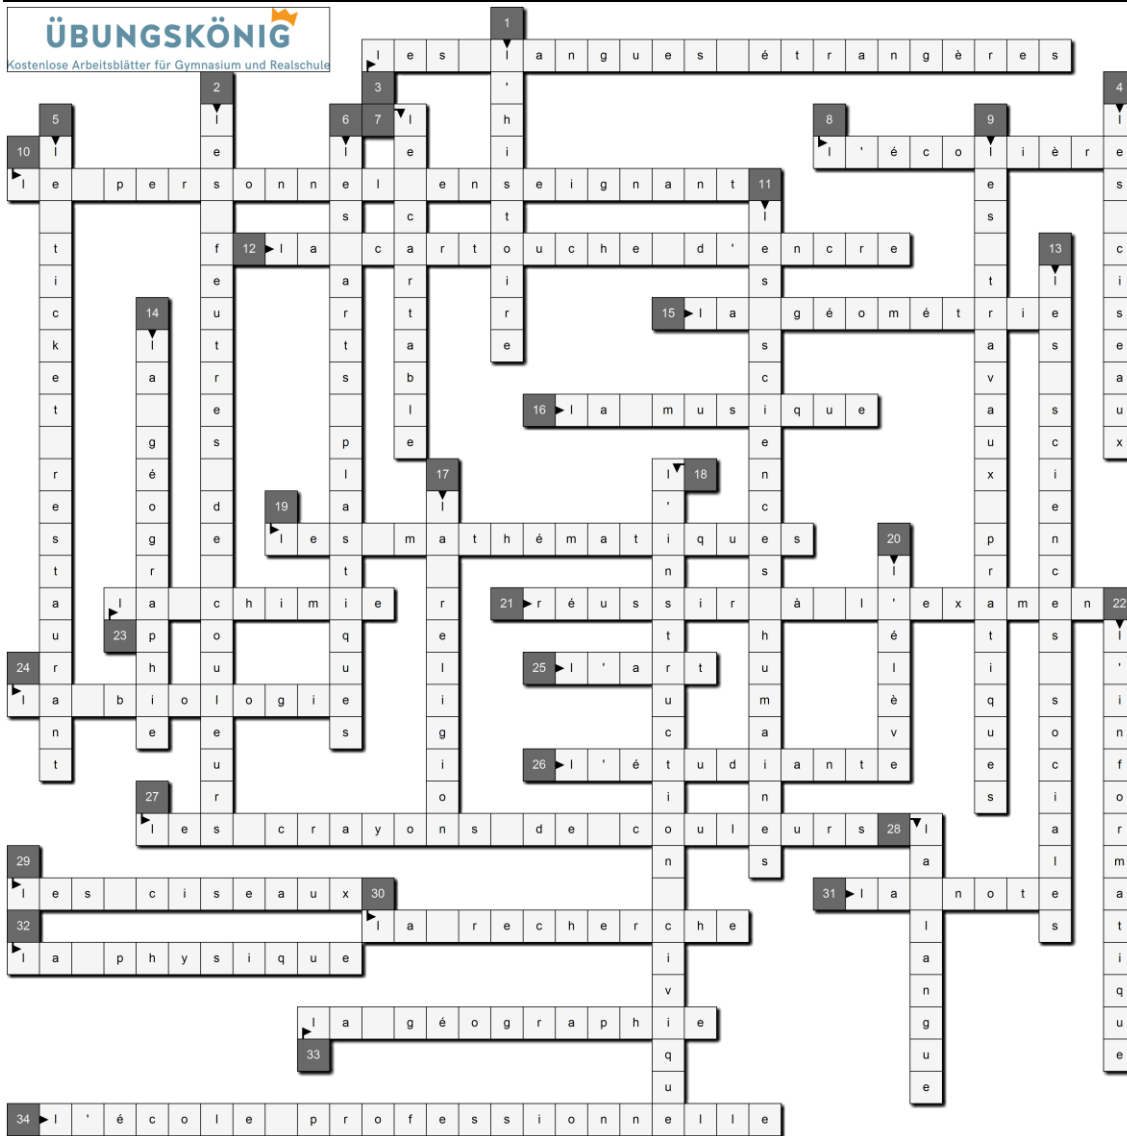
ÜBUNGSKÖNIG
Kostenlose Arbeitsblätter für Gymnasium und Realschule

1 les langues étrangères
2 les feutres de couleur
3 l'histoire
4 les cises ciseaux
5 le ticket restaurant
6 les arts plastiques
7 le cartable
8 l'écolière
9 les travaux pratiques
10 le personnel enseignant
11 les sciences humaines
12 la cartouche d'encre
13 les sciences sociales
14 la géographie
15 la géométrie
16 la musique
17 la religion
18 l'instruction civique
19 les mathématiques
20 l'élève
21 réussir à l'examen
22 l'informatique
23 la chimie
24 la biologie
25 l'art
26 l'étudiante
27 les crayons de couleurs
28 la langue
29 les ciseaux
30 la recherche
31 la note
32 la physique
33 la géographie
34 l'école professionnelle